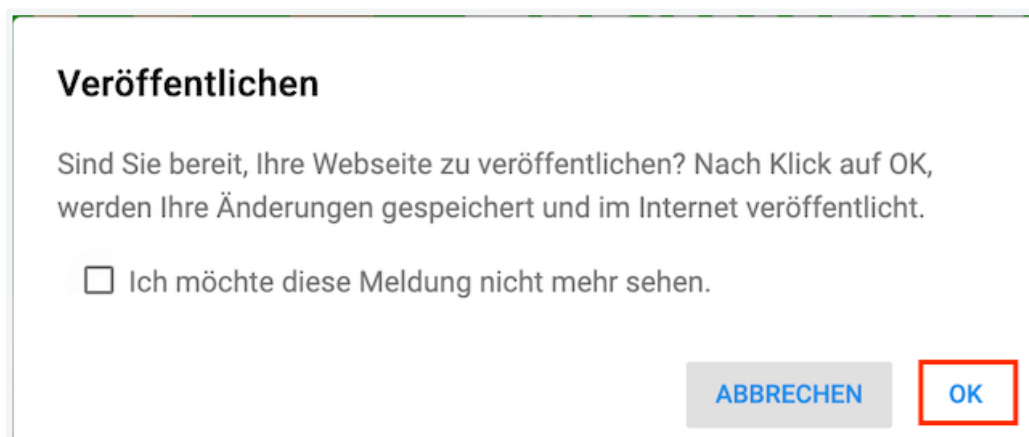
Veröffentlichen

Sind Sie bereit, Ihre Webseite zu veröffentlichen? Nach Klick auf OK, werden Ihre Änderungen gespeichert und im Internet veröffentlicht.

☐ Ich möchte diese Meldung nicht mehr sehen.

ABBRECHEN OK